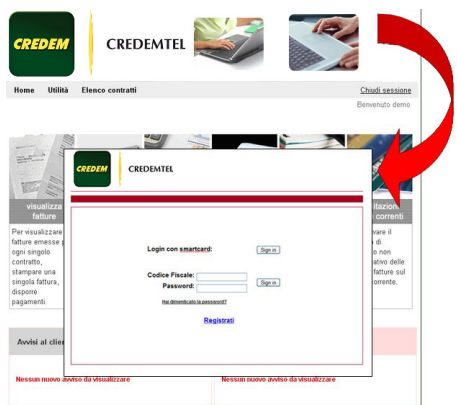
CREDEM
CREDEMTEL

Home Utilità Elenco contratti
Chiudi sessione
Benvenuto demo

visualizza fatture
Per visualizzare fatture emesse per ogni singolo contratto, stampare una singola fattura, disporre pagamenti.

lizzazione correnti
are il o non alizzate delle fatture sul corrente.

Avvisi al clie

Nessun nuovo avviso da visualizzare
Nessun nuovo avviso da visualizzare

CREDEM
CREDEMTEL

Login con smartcard:
Sign in

Codice Fiscale:
Password:
Sign in

Hai dimenticato la password?

Registrati